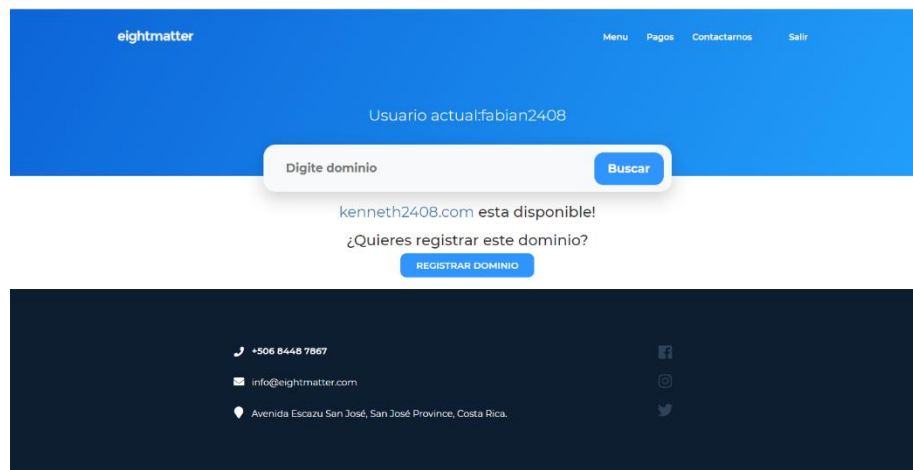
eightmatter

Menu Pagos Contactarnos Salir

Usuario actual:fabian2408

Digite dominio

Buscar

kenneth2408.com esta disponible!

¿Quieres registrar este dominio?

REGISTRAR DOMINIO

+506 8448 7867

info@eightmatter.com

Avenida Escazu San José, San José Province, Costa Rica.